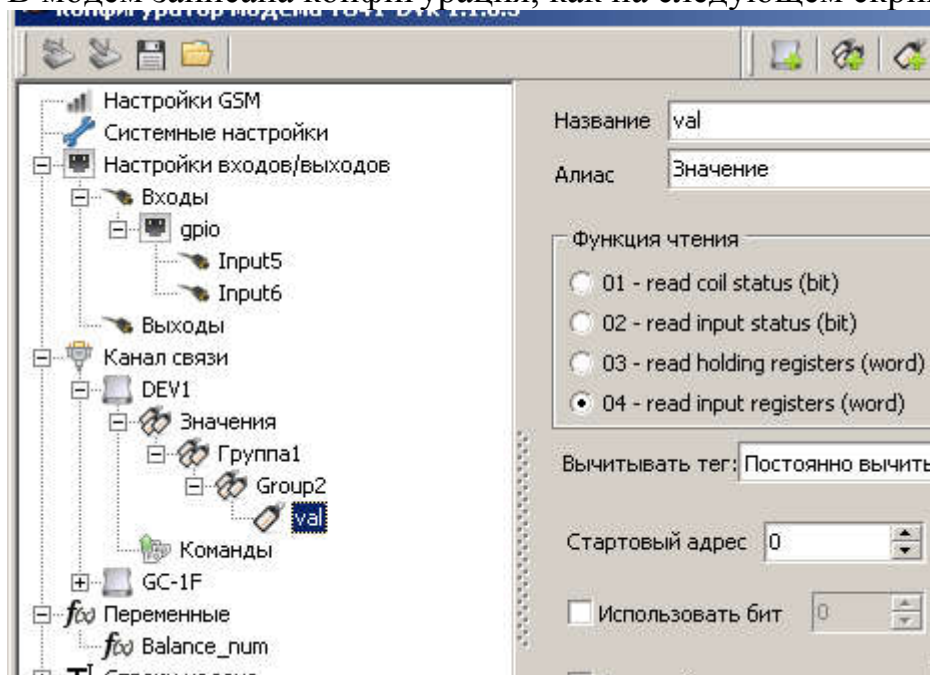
В модем записана конфигурация, как на следующем скри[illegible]

Конфигуратор модема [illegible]

Настройки GSM
Системные настройки
Настройки входов/выходов
Входы
gpio
Input5
Input6
Выходы
Канал связи
DEV1
Значения
Группа1
Group2
val
Команды
GC-1F
Переменные
Balance_num
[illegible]

Название val
Алиас Значение

Функция чтения
01 - read coil status (bit)
02 - read input status (bit)
03 - read holding registers (word)
04 - read input registers (word)

Вычитывать тег: Постоянно вычить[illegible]

Стартовый адрес 0

Использовать бит 0